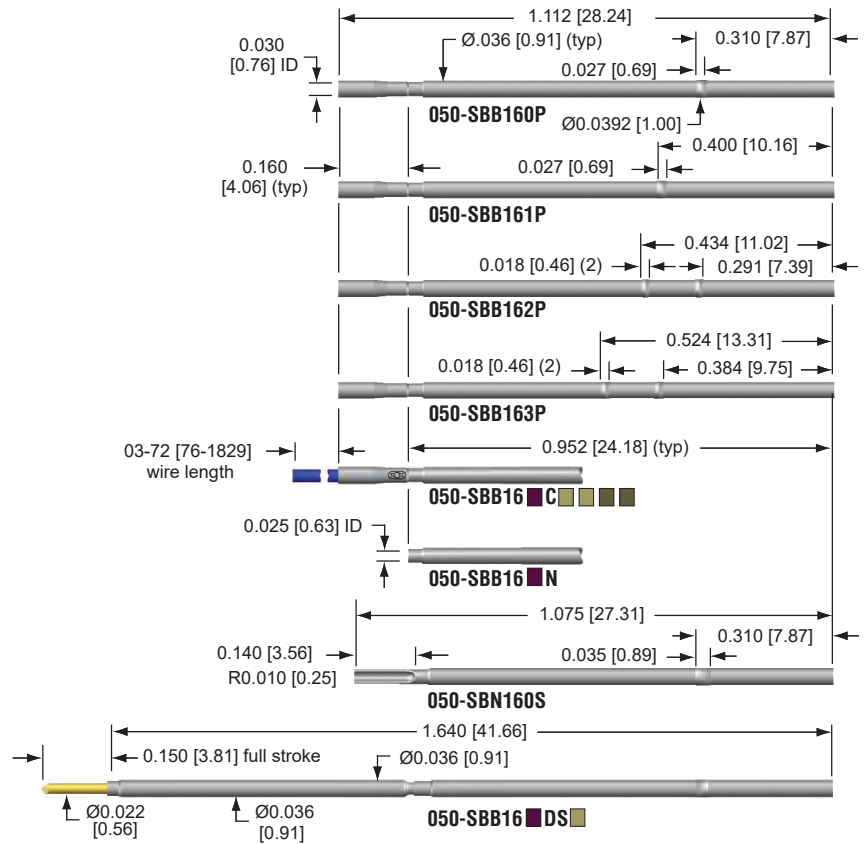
1.112 [28.24]

0.030 [0.76] ID

Ø.036 [0.91] (typ)

0.310 [7.87]

0.027 [0.69]

050-SBB160P

Ø0.0392 [1.00]

0.160 [4.06] (typ)

0.400 [10.16]

0.027 [0.69]

050-SBB161P

0.434 [11.02]

0.018 [0.46] (2)

0.291 [7.39]

050-SBB162P

0.524 [13.31]

0.018 [0.46] (2)

0.384 [9.75]

050-SBB163P

03-72 [76-1829] wire length

0.952 [24.18] (typ)

050-SBB16 C

0.025 [0.63] ID

050-SBB16 N

1.075 [27.31]

0.310 [7.87]

0.140 [3.56]

0.035 [0.89]

R0.010 [0.25]

050-SBN160S

1.640 [41.66]

0.150 [3.81] full stroke

Ø0.036 [0.91]

Ø0.022 [0.56]

Ø0.036 [0.91]

050-SBB16 DS